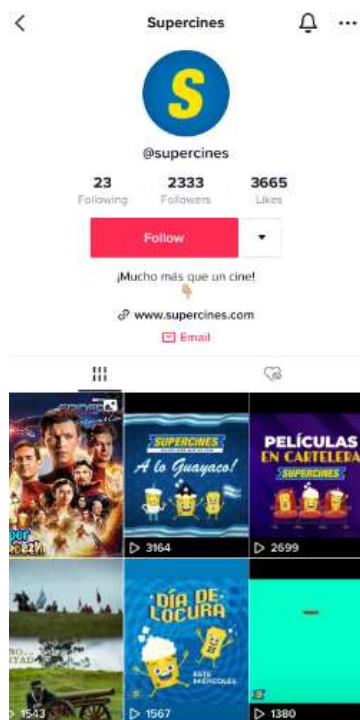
Supercines

S

@supercines

23
Following

2333
Followers

3665
Likes

Follow

¡Mucho más que un cine!

www.supercines.com

Email

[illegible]

per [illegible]

SUPERCINES
A lo Guayaco!

3164

PELÍCULAS EN CARTELERA
SUPERCINES

2699

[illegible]

1543

DÍA DE LOCURA
ESTE MIÉRCOLES

1567

1380